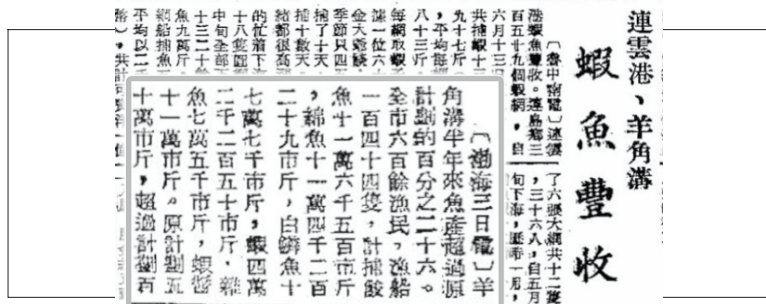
連雲港、羊角溝
蝦魚豐收

〔渤海三日電〕羊角溝半年來魚產超過原計劃約百分之二十六。全市六百餘漁民，漁船一百四十四隻，計捕鮫魚十一萬六千五百市斤，鯡魚十一萬四千二百二十九市斤，白鱗魚十七萬七千市斤，蝦四萬二千二百五十市斤，雜魚七萬五千市斤，蝦醬十一萬市斤。原計劃五十萬市斤，超過計劃百

〔魯中南電〕連雲港蝦魚豐收。連島等三百五十九個蝦網，自六月十三日共捕蝦十二萬九十七斤，平均每網八十三斤。每網取蝦三漁一位六季節只蝦，捕了十天，十餘天，絡都很高的忙旬下十八萬口中旬至十二萬二千魚九萬斤網船捕魚平均以二

了六張大網共十二萬，三十六八，自五月旬下海，每天一瓶，